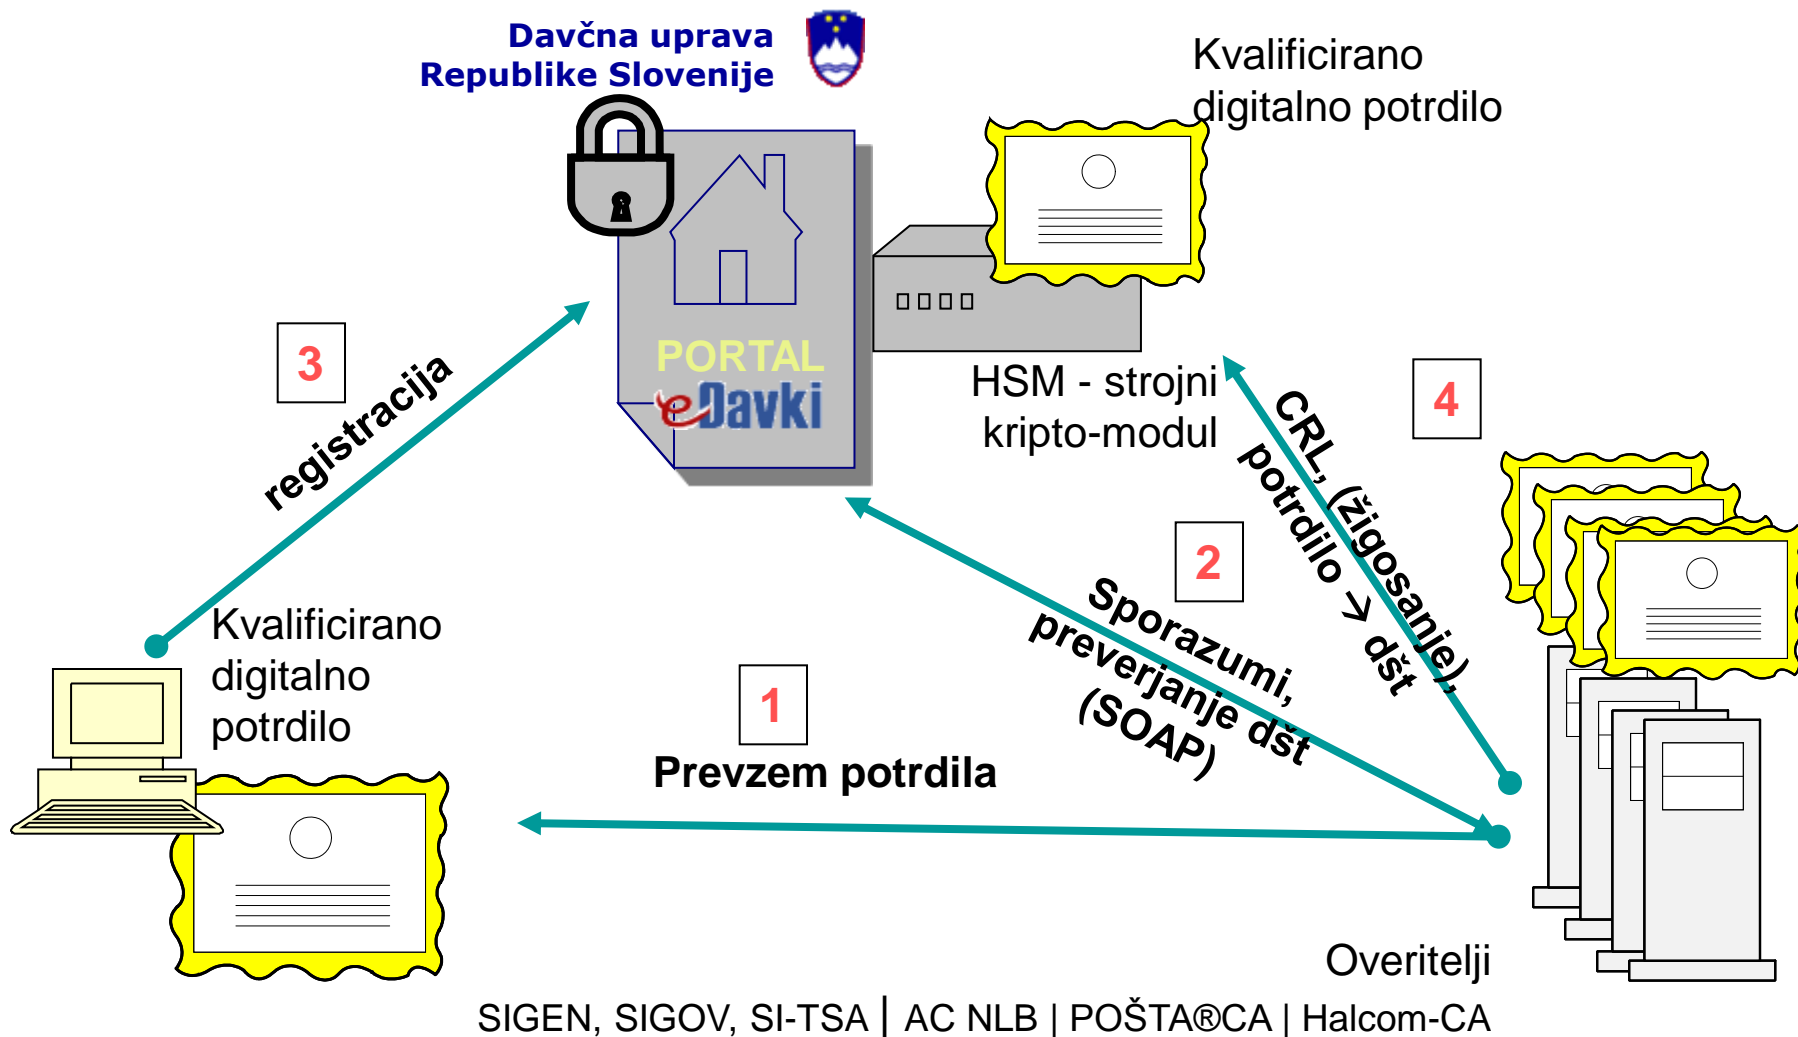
Davčna uprava
Republike Slovenije

Kvalificirano
digitalno potrdilo

PORTAL
eDavki

HSM - strojni
kripto-modul

3
registracija

4
CRL, (žigosanje),
potrdilo -> dšt

2
Sporazumi,
preverjanje dšt
(SOAP)

Kvalificirano
digitalno
potrdilo

1
Prevzem potrdila

Overitelji
SIGEN, SIGOV, SI-TSA | AC NLB | POŠTA®CA | Halcom-CA